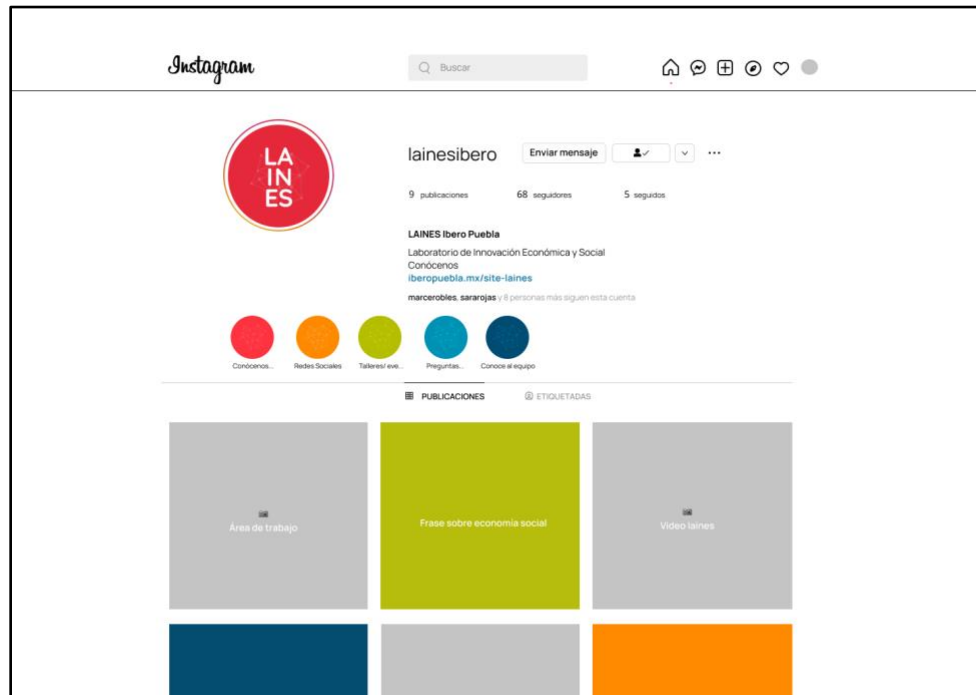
Instagram

Buscar

LA
IN
ES

lainesibero

Enviar mensaje

9 publicaciones 68 seguidores 5 seguidos

LAINES Ibero Puebla

Laboratorio de Innovación Económica y Social
Conócenos
iberopuebla.mx/site-laines

marcerobles, sararojas y 8 personas más siguen esta cuenta

Conócenos... Redes Sociales Talleres/ eve... Preguntas... Conoce al equipo

PUBLICACIONES ETIQUETADAS

Área de trabajo

Frase sobre economía social

Video laines